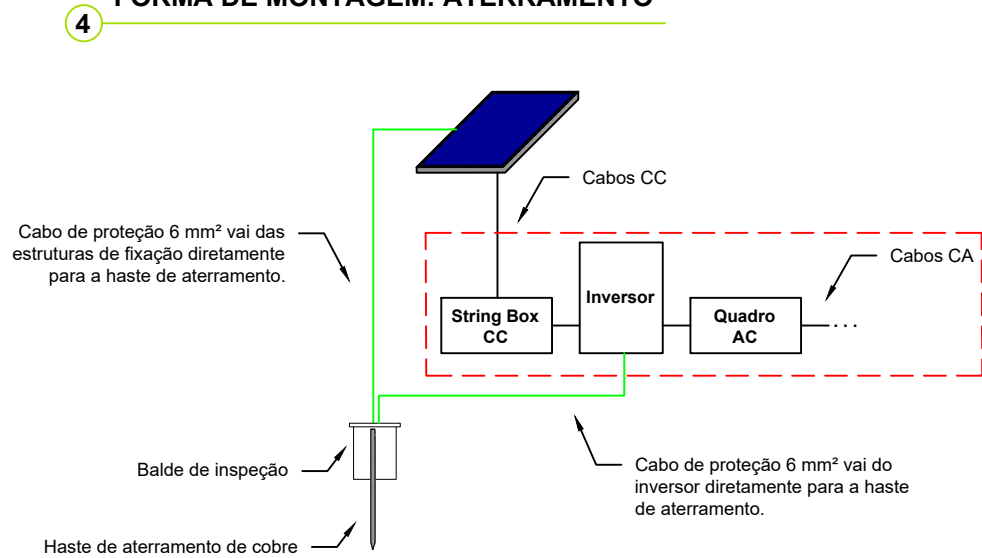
4

FORMA DE MONTAGEM: ATERRAMENTO

Cabos CC

Cabo de proteção 6 mm² vai das estruturas de fixação diretamente para a haste de aterramento.

Cabos CA

String Box CC

Inversor

Quadro AC

. . .

Balde de inspeção

Cabo de proteção 6 mm² vai do inversor diretamente para a haste de aterramento.

Haste de aterramento de cobre